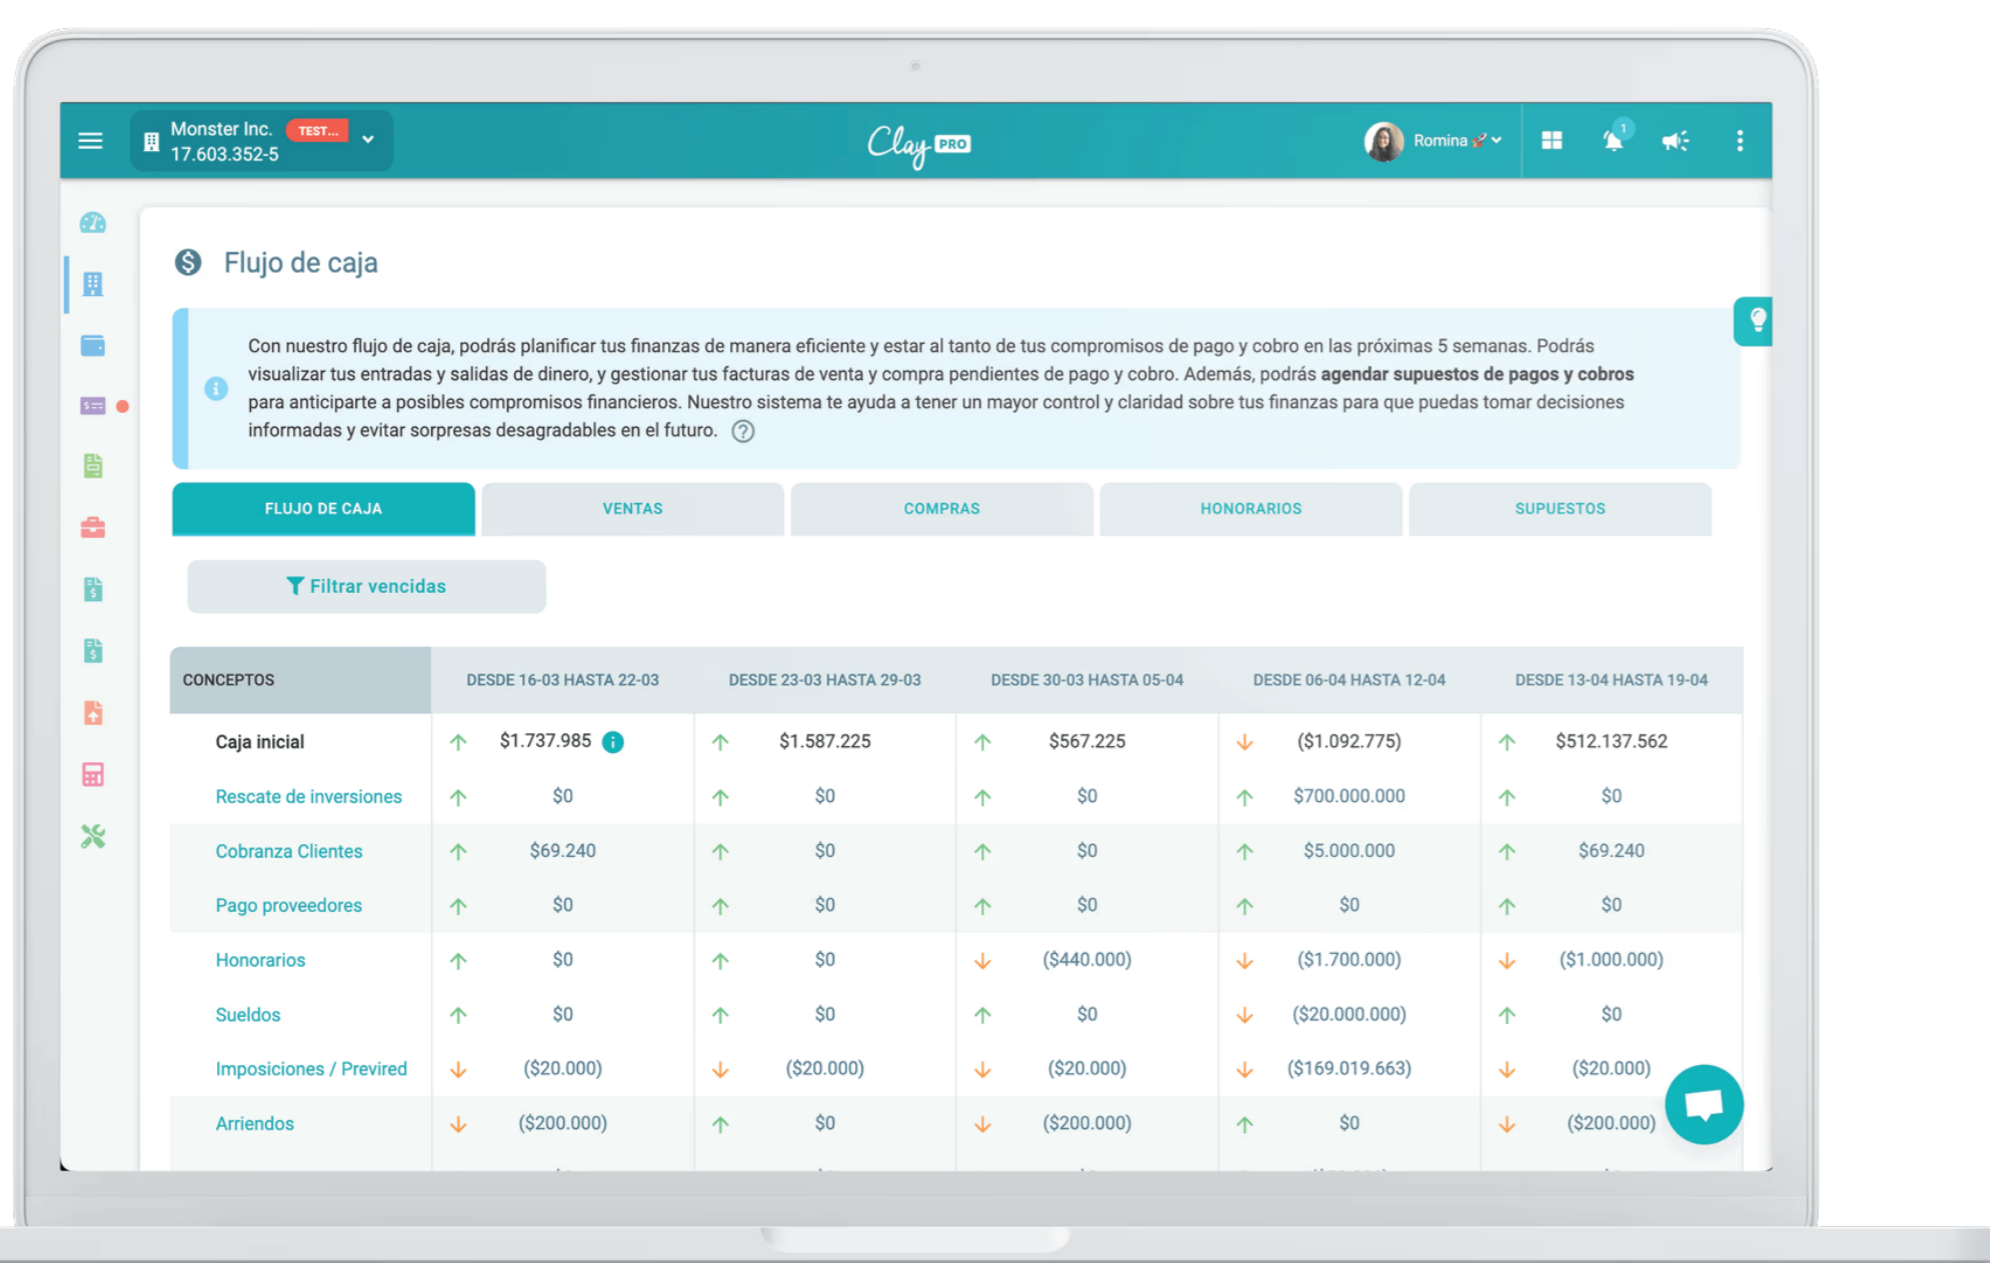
Monster Inc. TEST...
17.603.352-5

Clay PRO

Romina

1

Flujo de caja

Con nuestro flujo de caja, podrás planificar tus finanzas de manera eficiente y estar al tanto de tus compromisos de pago y cobro en las próximas 5 semanas. Podrás visualizar tus entradas y salidas de dinero, y gestionar tus facturas de venta y compra pendientes de pago y cobro. Además, podrás **agendar supuestos de pagos y cobros** para anticiparte a posibles compromisos financieros. Nuestro sistema te ayuda a tener un mayor control y claridad sobre tus finanzas para que puedas tomar decisiones informadas y evitar sorpresas desagradables en el futuro.

FLUJO DE CAJA | VENTAS | COMPRAS | HONORARIOS | SUPUESTOS

Filtrar vencidas

| CONCEPTOS | DESDE 16-03 HASTA 22-03 | DESDE 23-03 HASTA 29-03 | DESDE 30-03 HASTA 05-04 | DESDE 06-04 HASTA 12-04 | DESDE 13-04 HASTA 19-04 |
|---|---|---|---|---|---|
| Caja inicial | $1.737.985 | $1.587.225 | $567.225 | ($1.092.775) | $512.137.562 |
| Rescate de inversiones | $0 | $0 | $0 | $700.000.000 | $0 |
| Cobranza Clientes | $69.240 | $0 | $0 | $5.000.000 | $69.240 |
| Pago proveedores | $0 | $0 | $0 | $0 | $0 |
| Honorarios | $0 | $0 | ($440.000) | ($1.700.000) | ($1.000.000) |
| Sueldos | $0 | $0 | $0 | ($20.000.000) | $0 |
| Imposiciones / Previred | ($20.000) | ($20.000) | ($20.000) | ($169.019.663) | ($20.000) |
| Arriendos | ($200.000) | $0 | ($200.000) | $0 | ($200.000) |